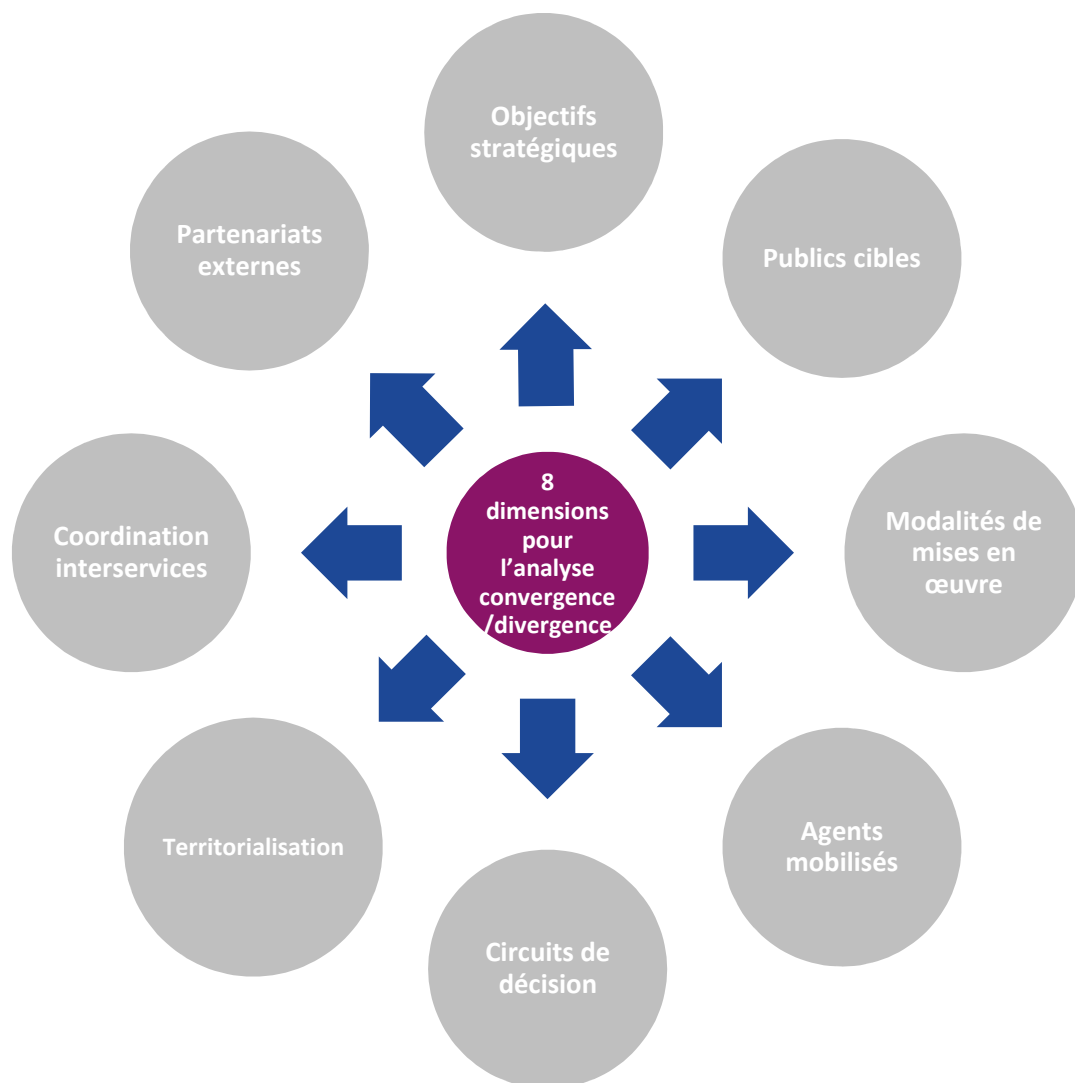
8 dimensions pour l’analyse convergence /divergence

Objectifs stratégiques

Publics cibles

Modalités de mises en œuvre

Agents mobilisés

Circuits de décision

Territorialisation

Coordination interservices

Partenariats externes